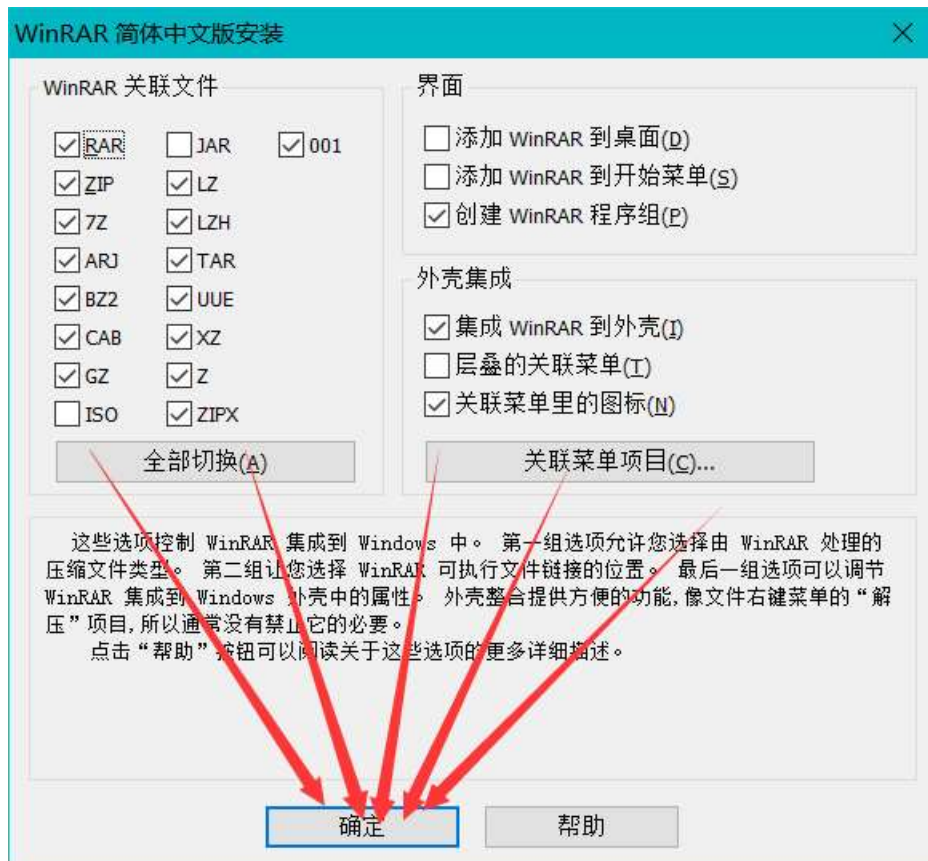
WinRAR 简体中文版安装

WinRAR 关联文件

RAR
JAR
001
ZIP
LZ
7Z
LZH
ARJ
TAR
BZ2
UUE
CAB
XZ
GZ
Z
ISO
ZIPX

全部切换(A)

界面

添加 WinRAR 到桌面(D)
添加 WinRAR 到开始菜单(S)
创建 WinRAR 程序组(P)

外壳集成

集成 WinRAR 到外壳(I)
层叠的关联菜单(T)
关联菜单里的图标(N)

关联菜单项目(C)...

这些选项控制 WinRAR 集成到 Windows 中。 第一组选项允许您选择由 WinRAR 处理的压缩文件类型。 第二组让您选择 WinRAR 可执行文件链接的位置。 最后一组选项可以调节 WinRAR 集成到 Windows 外壳中的属性。 外壳整合提供方便的功能,像文件右键菜单的“解压”项目,所以通常没有禁止它的必要。

点击“帮助”按钮可以阅读关于这些选项的更多详细描述。

确定
帮助